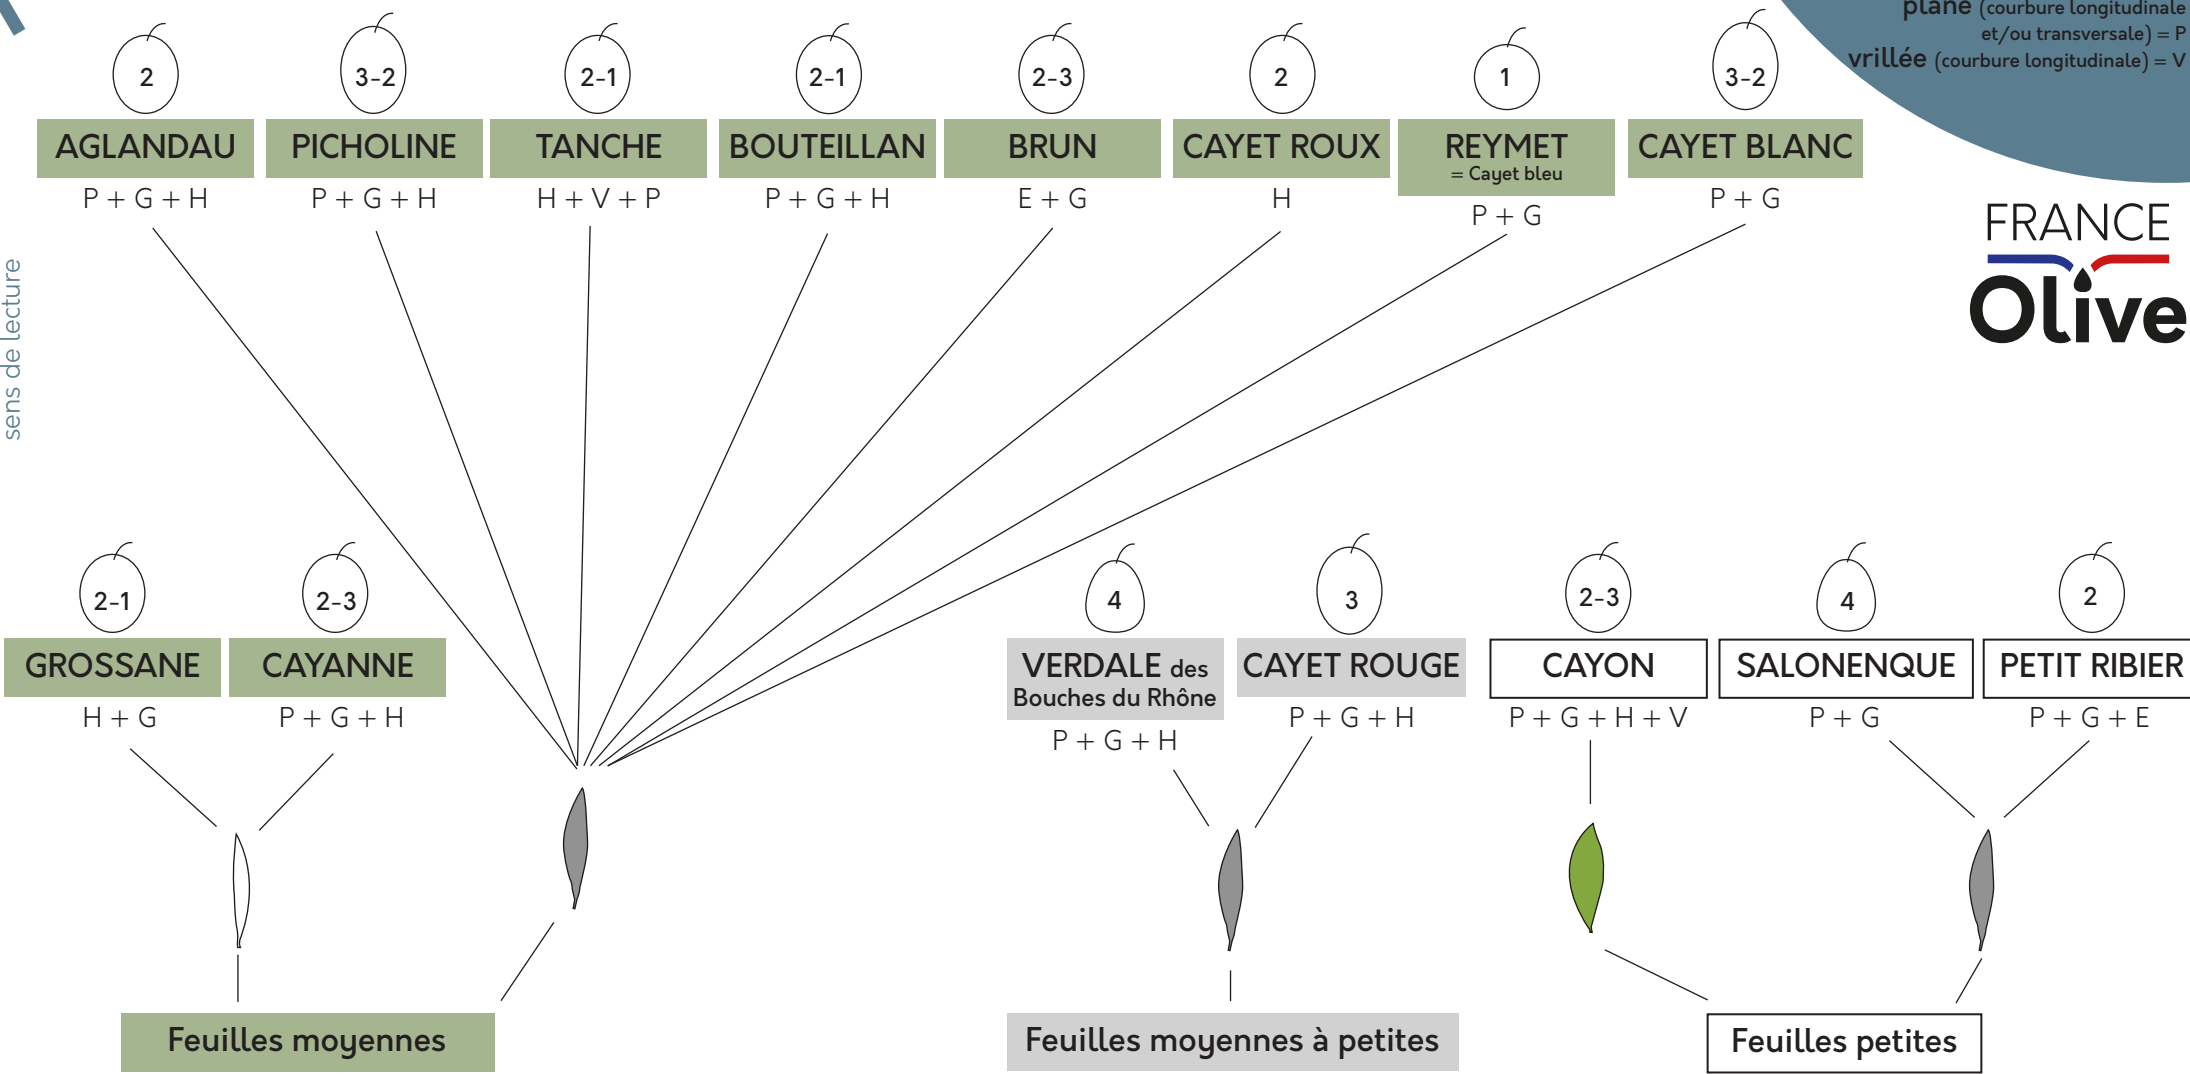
plane (courbure longitudinale et/ou transversale) = P
vrillée (courbure longitudinale) = V

2
AGLANDAU
P + G + H

3-2
PICHOLINE
P + G + H

2-1
TANCHE
H + V + P

2-1
BOUTEILLAN
P + G + H

2-3
BRUN
E + G

2
CAYET ROUX
H

1
REYMET
= Cayet bleu
P + G

3-2
CAYET BLANC
P + G

FRANCE Olive

sens de lecture

2-1
GROSSANE
H + G

2-3
CAYANNE
P + G + H

4
VERDALE des Bouches du Rhône
P + G + H

3
CAYET ROUGE
P + G + H

2-3
CAYON
P + G + H + V

4
SALONENQUE
P + G

2
PETIT RIBIER
P + G + E

Feuilles moyennes

Feuilles moyennes à petites

Feuilles petites